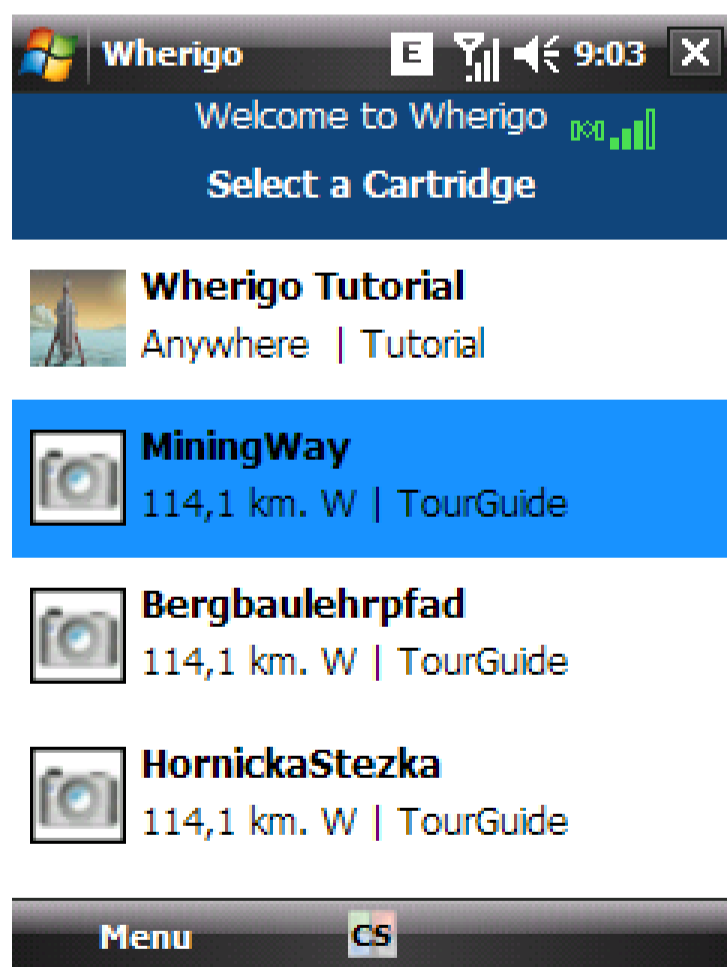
Wherigo E 9:03 ✕

Welcome to Wherigo

Select a Cartridge

Wherigo Tutorial
Anywhere | Tutorial

MiningWay
114,1 km. W | TourGuide

Bergbaulehrpfad
114,1 km. W | TourGuide

HornickaStezka
114,1 km. W | TourGuide

Menu CS